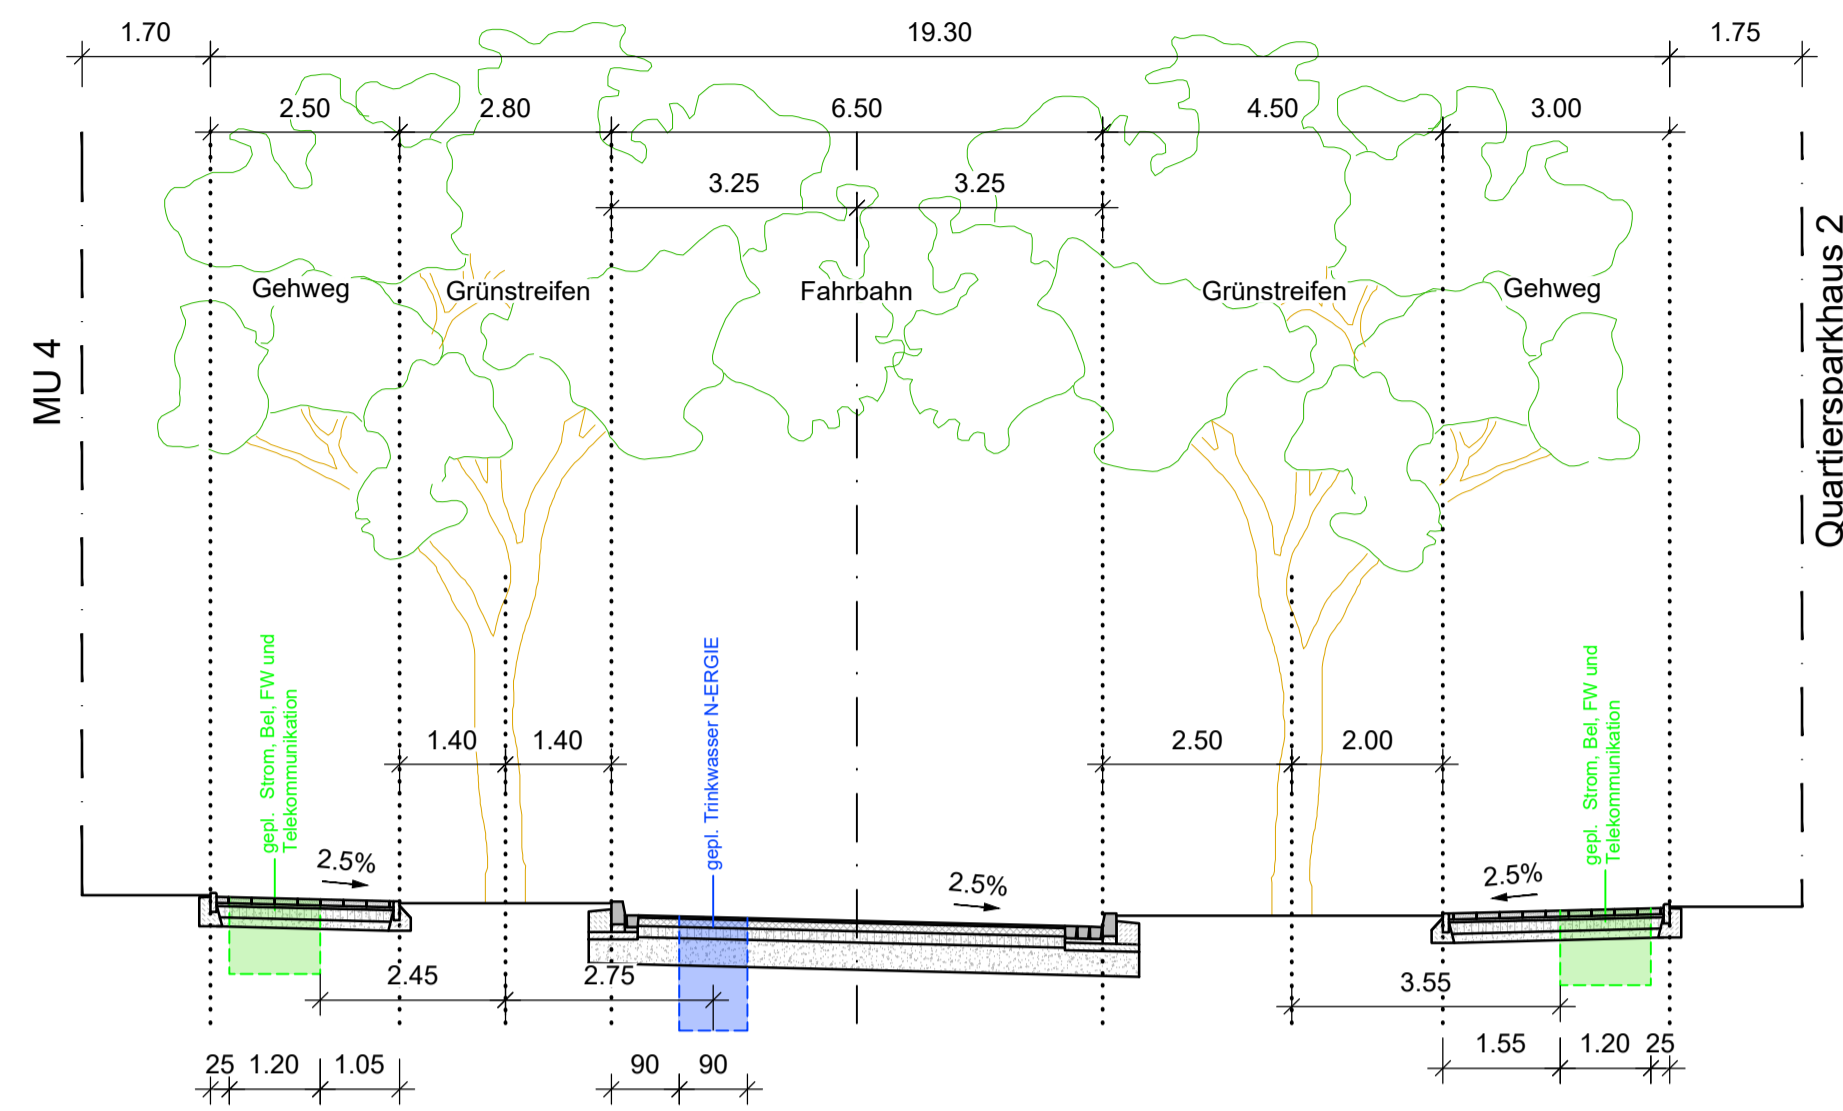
1.70
19.30
1.75
2.50
2.80
6.50
4.50
3.00
3.25
3.25
MU 4
Quartiersparkhaus 2
Gehweg
Grünstreifen
Fahrbahn
Grünstreifen
Gehweg
gepl. Strom, Bel, FW und Telekommunikation
gepl. Trinkwasser N-ERGIE
gepl. Strom, Bel, FW und Telekommunikation
1.40
1.40
2.50
2.00
2.5%
2.5%
2.5%
2.45
2.75
3.55
25
1.20
1.05
90
90
1.55
1.20
25